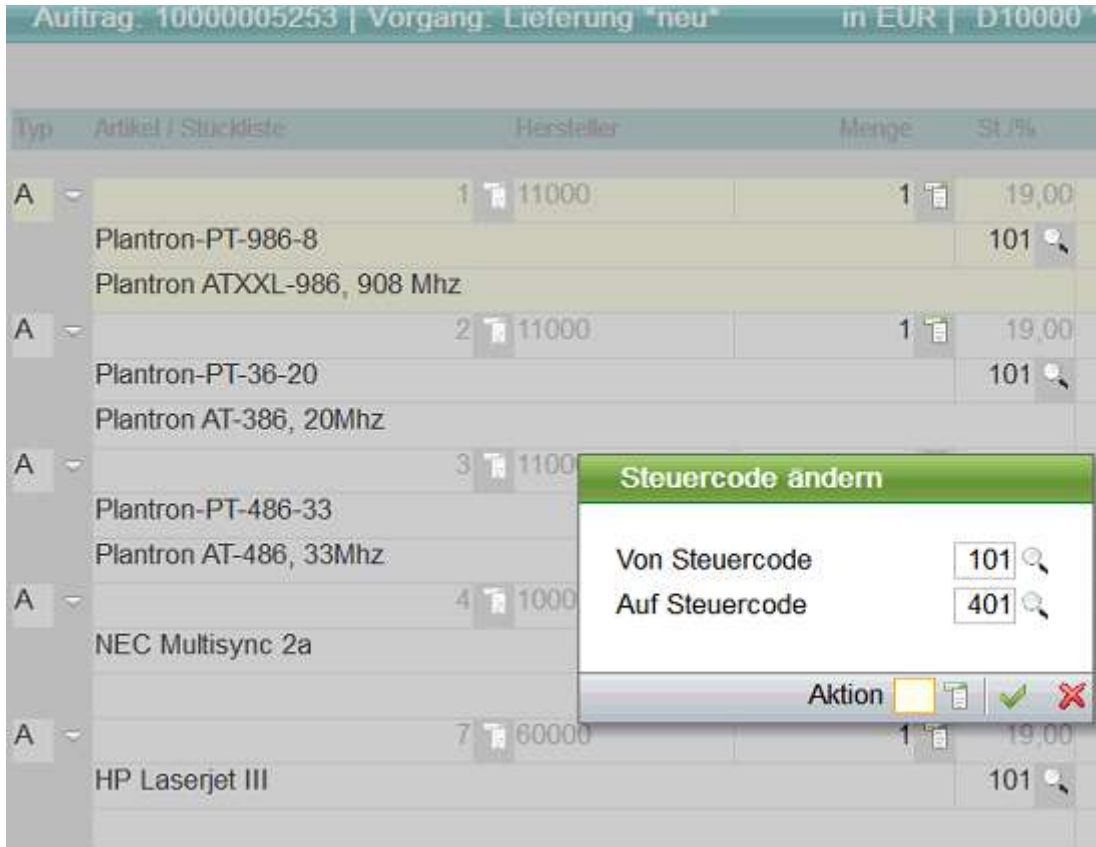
Auftrag: 10000005253 | Vorgang: Lieferung \*neu\* in EUR | D10000

Typ Artikel / Stückliste Hersteller Menge St./%

A 1 11000 1 19,00

Plantron-PT-986-8 101

Plantron ATXXL-986, 908 Mhz

A 2 11000 1 19,00

Plantron-PT-36-20 101

Plantron AT-386, 20Mhz

A 3 1100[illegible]

Plantron-PT-486-33

Plantron AT-486, 33Mhz

A 4 1000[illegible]

NEC Multisync 2a

A 7 60000 1 19,00

HP Laserjet III 101

Steuercode ändern

Von Steuercode 101

Auf Steuercode 401

Aktion